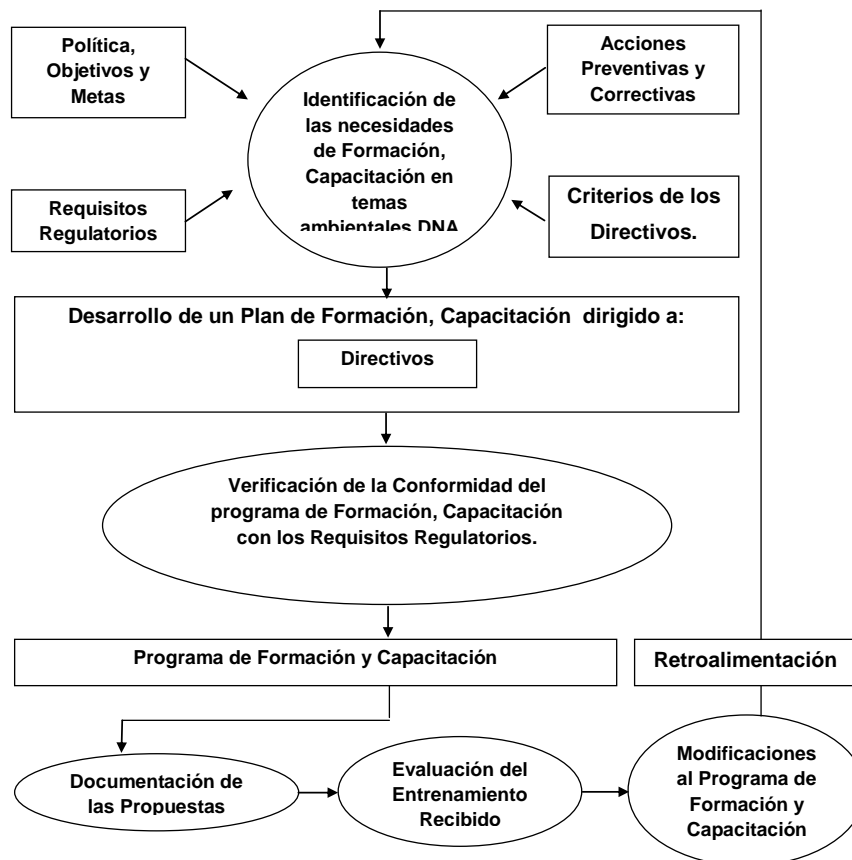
Política, Objetivos y Metas

Acciones Preventivas y Correctivas

Identificación de las necesidades de Formación, Capacitación en temas ambientales DNA

Requisitos Regulatorios

Criterios de los Directivos.

Desarrollo de un Plan de Formación, Capacitación dirigido a:

Directivos

Verificación de la Conformidad del programa de Formación, Capacitación con los Requisitos Regulatorios.

Programa de Formación y Capacitación

Retroalimentación

Documentación de las Propuestas

Evaluación del Entrenamiento Recibido

Modificaciones al Programa de Formación y Capacitación